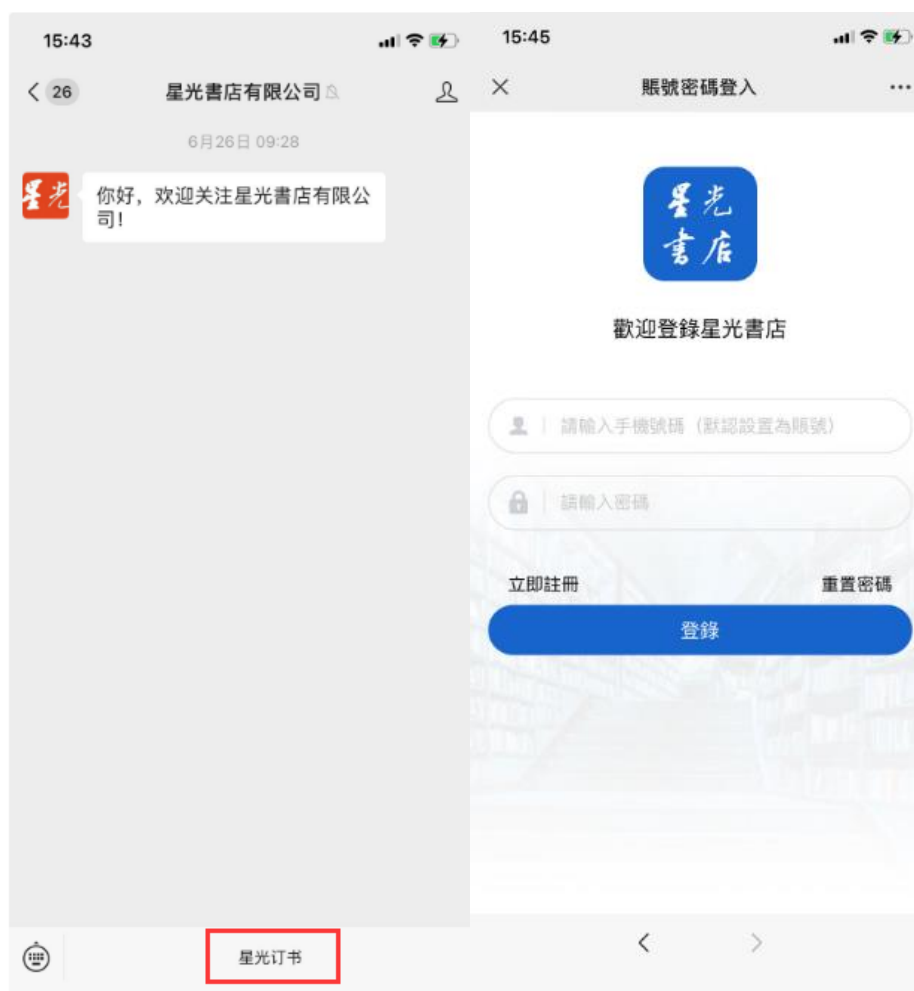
15:43

< 26 星光書店有限公司

6月26日 09:28

星光

你好，欢迎关注星光書店有限公司！

星光订书

15:45

× 賬號密碼登入 ···

星光書店

歡迎登錄星光書店

請輸入手機號碼（默認設置為賬號）

請輸入密碼

立即註冊

重置密碼

登錄

<

>